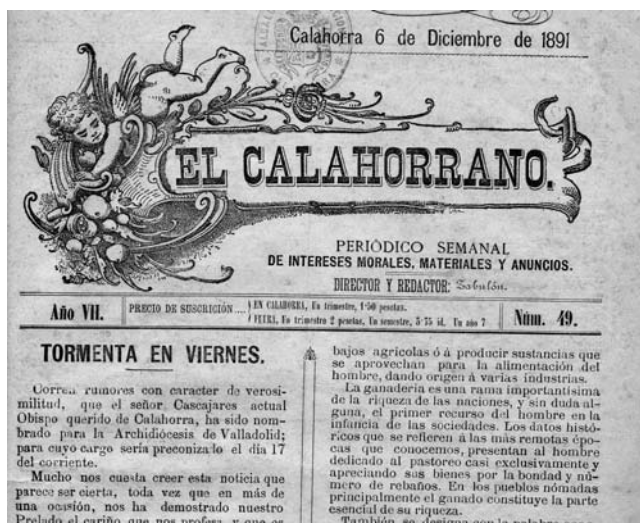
Calahorra 6 de Diciembre de 1891

EL CALAHORRANO.

PERIÓDICO SEMANAL
DE INTERESES MORALES, MATERIALES Y ANUNCIOS.

DIRECTOR Y REDACTOR: Sabulón.

Año VII. | PRECIO DE SUSCRICIÓN... | EN CALAHORRA, Un trimestre, 1'50 pesetas. FUERA, Un trimestre 2 pesetas, Un semestre, 3'75 id. Un año 7 | Núm. 49.

TORMENTA EN VIERNES.

Corren rumores con caracter de verosimilitud, que el señor Cascajares actual Obispo querido de Calahorra, ha sido nombrado para la Archidiócesis de Valladolid; para cuyo cargo sería preconizado el día 17 del corriente.

Mucho nos cuesta creer esta noticia que parece ser cierta, toda vez que en más de una ocasión, nos ha demostrado nuestro Prelado el cariño que nos profesa, y que es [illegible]

bajos agrícolas ó á producir sustancias que se aprovechan para la alimentación del hombre, dando origen á varias industrias.

La ganadería es una rama importantísima de la riqueza de las naciones, y sin duda alguna, el primer recurso del hombre en la infancia de las sociedades. Los datos históricos que se refieren á las más remotas épocas que conocemos, presentan al hombre dedicado al pastoreo casi exclusivamente y apreciando sus bienes por la bondad y número de rebaños. En los pueblos nómadas principalmente el ganado constituye la parte esencial de su riqueza.

También se designa con la palabra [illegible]